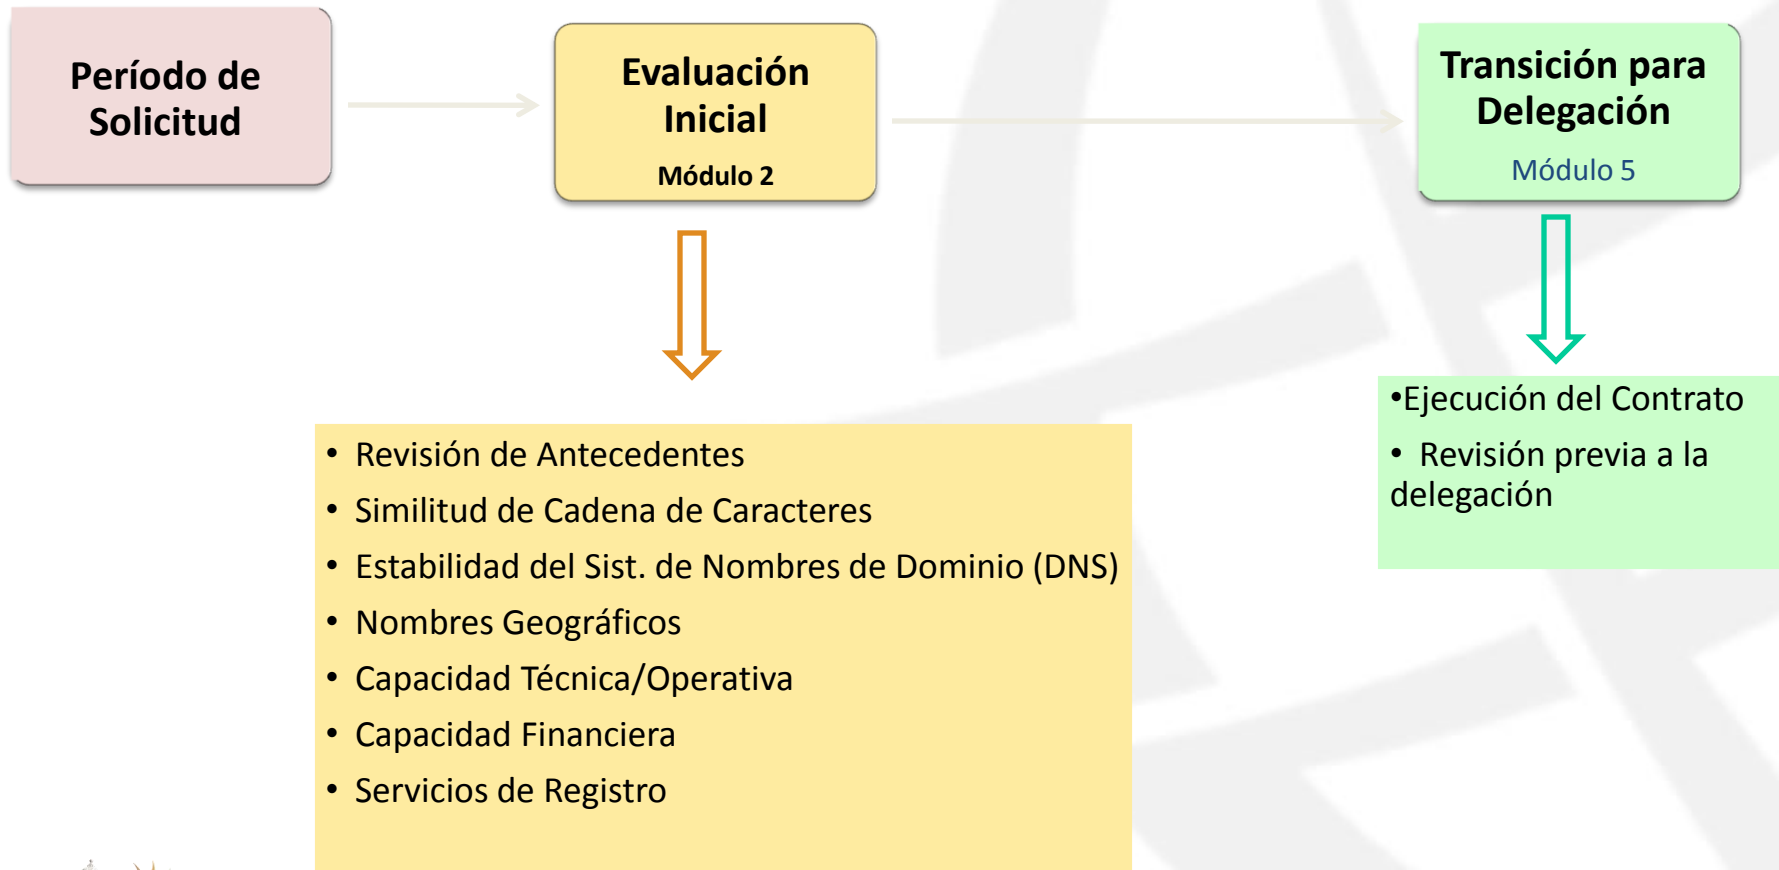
Período de Solicitud

Evaluación Inicial
Módulo 2

Transición para Delegación
Módulo 5

- Revisión de Antecedentes
- Similitud de Cadena de Caracteres
- Estabilidad del Sist. de Nombres de Dominio (DNS)
- Nombres Geográficos
- Capacidad Técnica/Operativa
- Capacidad Financiera
- Servicios de Registro

•Ejecución del Contrato
• Revisión previa a la delegación